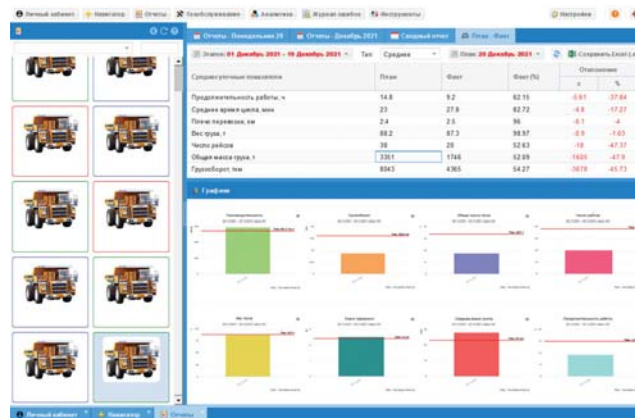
Личный кабинет | Навигатор | Отчеты | Телеобслуживание | Аналитика | Журнал ошибок | Инструменты

Настройки

Отчеты - Показатели 20 | Отчеты - Декабрь 2021 | Сводный отчет | План - Факт

Период: 01 Декабрь 2021 - 10 Декабрь 2021 | Тип: Средняя | План: 20 Декабрь 2021 | Сохранить Excel

| Среднеэксплуатационные показатели | План | Факт | Факт (%) | Отклонение ± | % |
|---|---|---|---|---|---|
| Продолжительность работы, ч | 14.8 | 9.2 | 62.15 | -5.61 | -37.84 |
| Среднее время цикла, мин | 23 | 27.8 | 82.72 | -4.8 | -17.27 |
| Плечо перевозки, км | 2.4 | 2.5 | 96 | -0.1 | -4 |
| Вес груза, т | 88.2 | 87.3 | 98.97 | -0.9 | -1.03 |
| Число рейсов | 38 | 20 | 52.63 | -18 | -47.37 |
| Общая масса груза, т | 3351 | 1746 | 52.09 | -1605 | -47.9 |
| Грузооборот, ткм | 8043 | 4365 | 54.27 | -3678 | -45.73 |

Графики

Личный кабинет | Навигатор | Отчеты